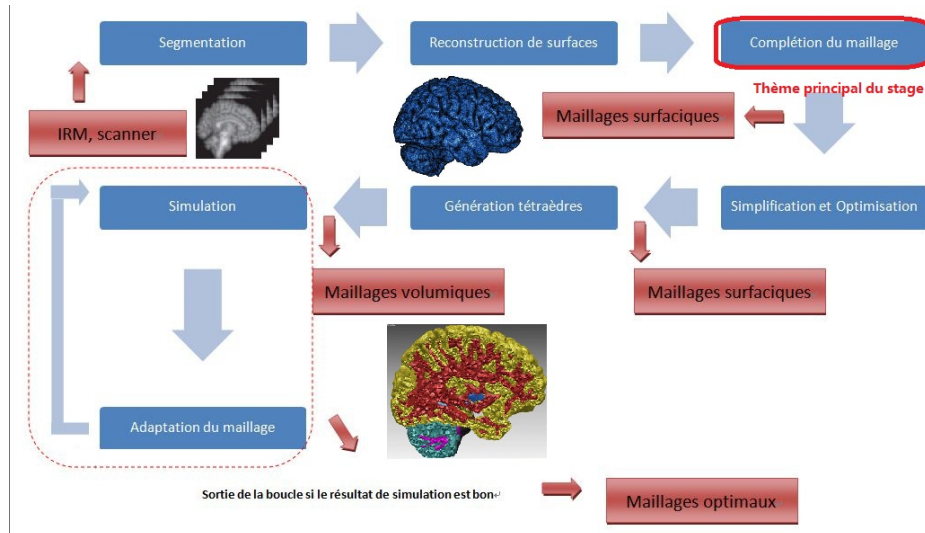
Segmentation

Reconstruction de surfaces

Complétion du maillage

Thème principal du stage

IRM, scanner

Maillages surfaciques

Simulation

Génération tétraèdres

Simplification et Optimisation

Maillages volumiques

Maillages surfaciques

Adaptation du maillage

Sortie de la boucle si le résultat de simulation est bon

Maillages optimaux